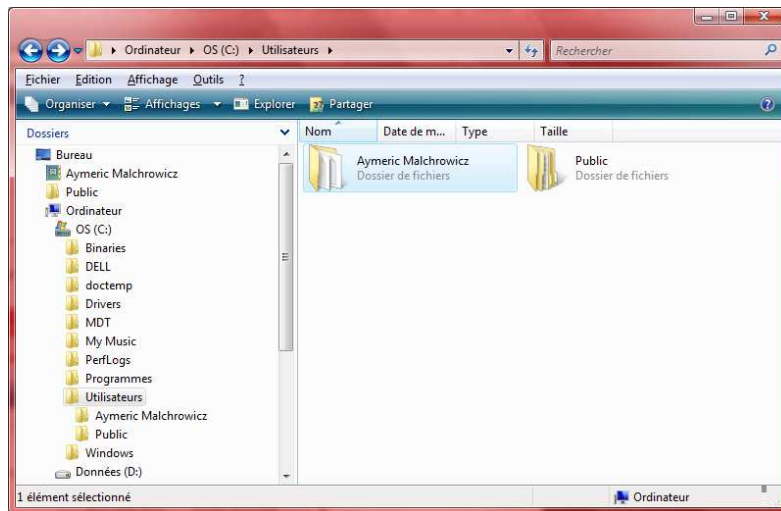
Ordinateur ▸ OS (C:) ▸ Utilisateurs ▸

Rechercher

Fichier Edition Affichage Outils ?

Organiser Affichages Explorer Partager

Dossiers

Bureau
Aymeric Malchrowicz
Public
Ordinateur
OS (C:)
Binaries
DELL
doctemp
Drivers
MDT
My Music
PerfLogs
Programmes
Utilisateurs
Aymeric Malchrowicz
Public
Windows
Données (D:)

| Nom | Date de m... | Type | Taille |
|---|---|---|---|

Aymeric Malchrowicz
Dossier de fichiers

Public
Dossier de fichiers

1 élément sélectionné

Ordinateur